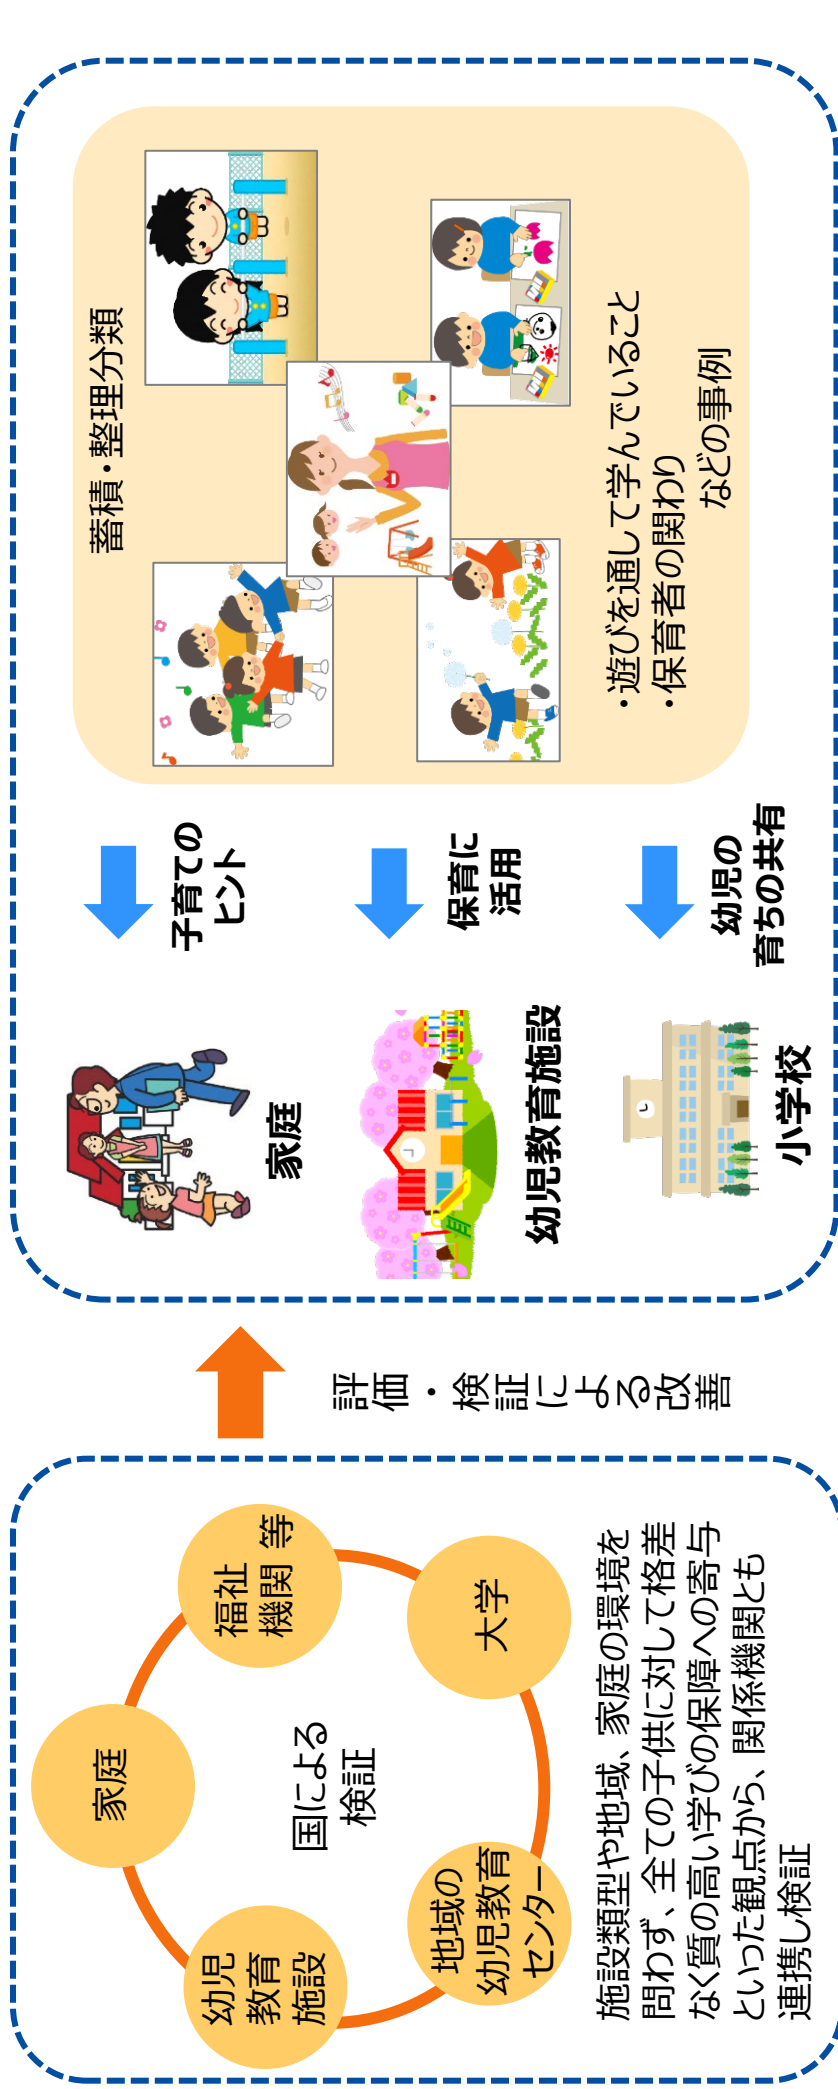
蓄積・整理分類

・遊びを通して学んでいること
・保育者の関わり
などの事例

子育てのヒント

保育に活用

幼児の育ちの共有

家庭

幼児教育施設

小学校

評価・検証による改善

福祉機関 等

家庭

大学

国による検証

幼児教育施設

地域の幼児教育センター

施設類型や地域、家庭の環境を問わず、全ての子供に対して格差なく質の高い学びの保障への寄与といった観点から、関係機関とも連携し検証